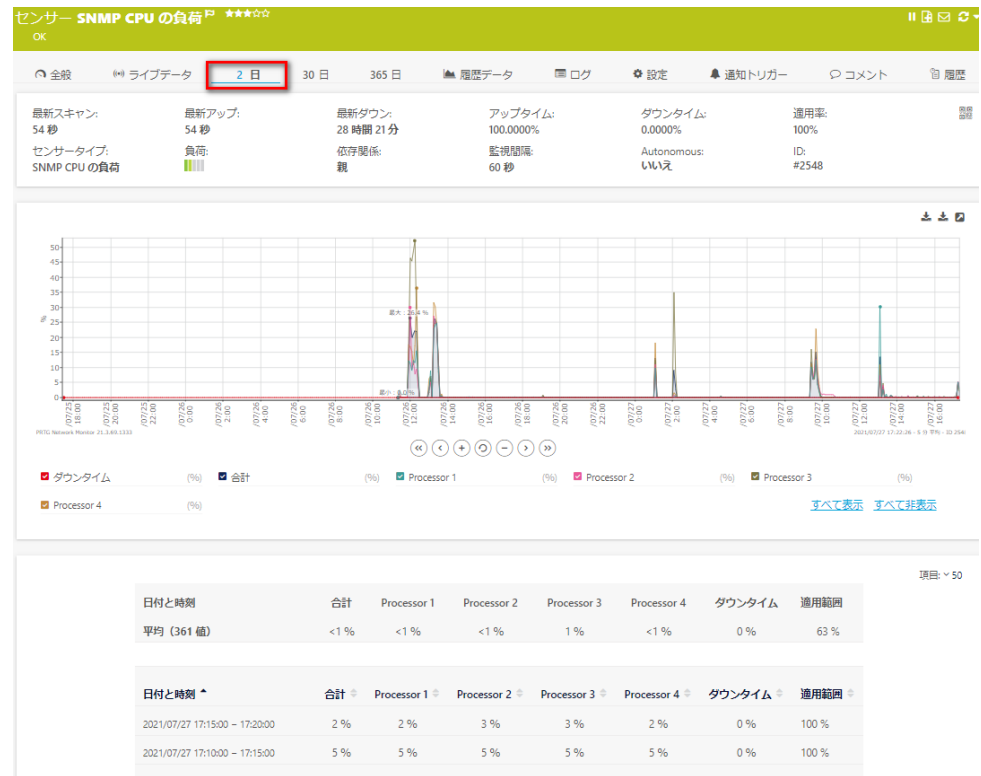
センサー SNMP CPU の負荷 ★★★☆☆
OK

全般 ライブデータ 2 日 30 日 365 日 履歴データ ログ 設定 通知トリガー コメント 履歴

最新スキャン:
54 秒
最新アップ:
54 秒
最新ダウン:
28 時間 21 分
アップタイム:
100.0000%
ダウンタイム:
0.0000%
適用率:
100%
センサータイプ:
SNMP CPU の負荷
負荷:
依存関係:
親
監視間隔:
60 秒
Autonomous:
いいえ
ID:
#2548

50
45
40
35
30
25
20
15
10
5
0
%
最大: 26.4 %
最小: 0.0 %
07/25 18:00
07/25 20:00
07/25 22:00
07/26 0:00
07/26 2:00
07/26 4:00
07/26 6:00
07/26 8:00
07/26 10:00
07/26 12:00
07/26 14:00
07/26 16:00
07/26 18:00
07/26 20:00
07/26 22:00
07/27 0:00
07/27 2:00
07/27 4:00
07/27 6:00
07/27 8:00
07/27 10:00
07/27 12:00
07/27 14:00
07/27 16:00
PRTG Network Monitor 21.3.69.1333
2021/07/27 17:22:26 - 5 分 平均 - 32.25ms

ダウンタイム (%) 合計 (%) Processor 1 (%) Processor 2 (%) Processor 3 (%)
Processor 4 (%)
すべて表示 すべて非表示

項目: 50

| 日付と時刻 | 合計 | Processor 1 | Processor 2 | Processor 3 | Processor 4 | ダウンタイム | 適用範囲 |
|---|---|---|---|---|---|---|---|
| 平均 (361 値) | <1 % | <1 % | <1 % | 1 % | <1 % | 0 % | 63 % |

| 日付と時刻 | 合計 | Processor 1 | Processor 2 | Processor 3 | Processor 4 | ダウンタイム | 適用範囲 |
|---|---|---|---|---|---|---|---|
| 2021/07/27 17:15:00 – 17:20:00 | 2 % | 2 % | 3 % | 3 % | 2 % | 0 % | 100 % |
| 2021/07/27 17:10:00 – 17:15:00 | 5 % | 5 % | 5 % | 5 % | 5 % | 0 % | 100 % |